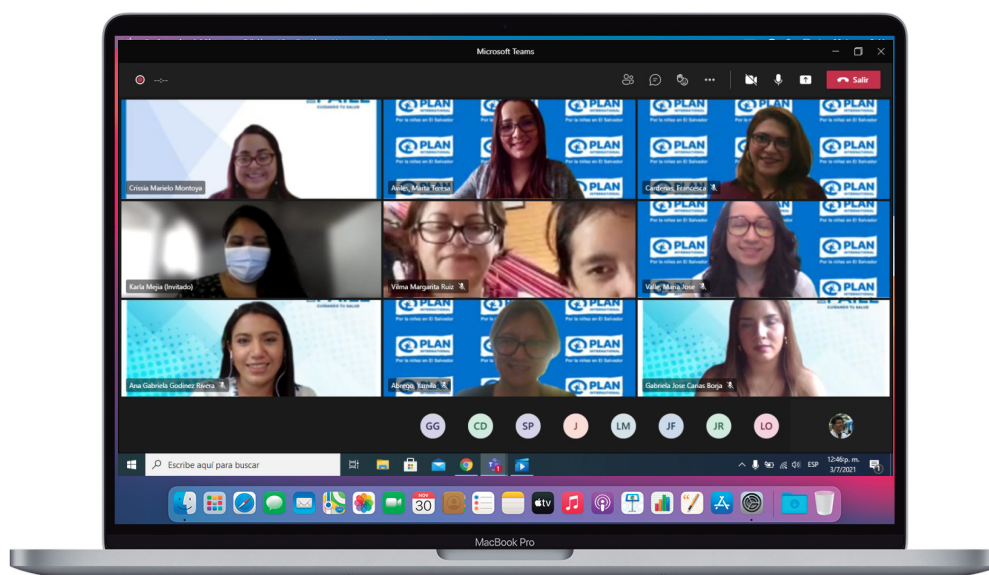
Microsoft Teams

--:--

Salir

FAPP
CUIDAMOS TU SALUD

Crissia Marielo Montoya

PLAN INTERNATIONAL
Por la niñez en El Salvador

Aviles, Marta Teresa

Cardenas, Francesca

Karla Mejia (Invitado)

Vilma Margarita Ruiz

Valle, Maria Jose

Ana Gabriela Godinez Rivera

Abrego, Yamila

Gabriela Jose Cañas Borja

GG CD SP J LM JF JR LO

Escribe aquí para buscar

ESP 12:46 p. m. 3/7/2021

NOV 30

MacBook Pro